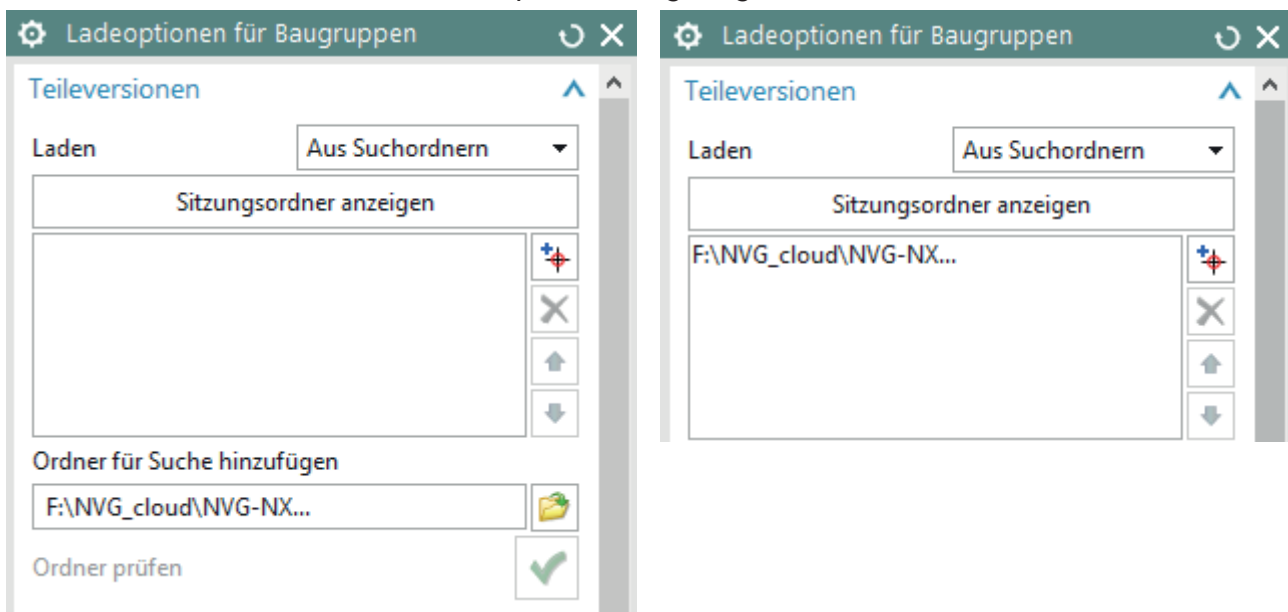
Ladeoptionen für Baugruppen

Teileversionen

Laden | Aus Suchordnern

Sitzungsordner anzeigen

Ordner für Suche hinzufügen

F:\NVG_cloud\NVG-NX...

Ordner prüfen

Ladeoptionen für Baugruppen

Teileversionen

Laden | Aus Suchordnern

Sitzungsordner anzeigen

F:\NVG_cloud\NVG-NX...